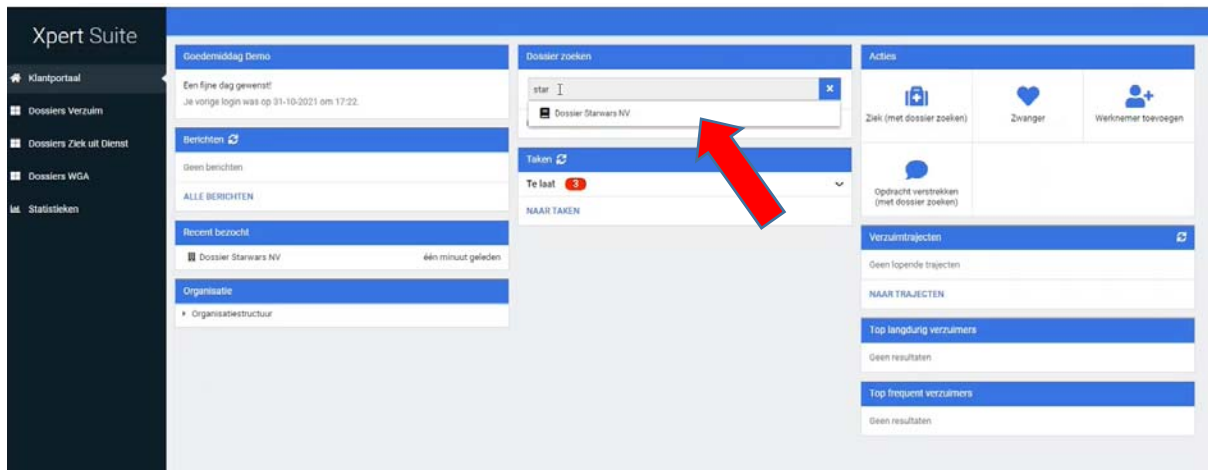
Xpert Suite

Klantportaal
Dossiers Verzuim
Dossiers Ziek uit Dienst
Dossiers WGA
Statistieken

Goedemiddag Demo
Een fijne dag gewenst!
Je vorige login was op 31-10-2021 om 17:22.

Berichten
Geen berichten
ALLE BERICHTEN

Recent bezocht
Dossier Starwars NV
één minuut geleden

Organisatie
Organisatiestructuur

Dossier zoeken
star
Dossier Starwars NV

Taken
Te laat 3
NAAR TAKEN

Acties
Ziek (met dossier zoeken)
Zwanger
Werknemer toevoegen
Opdracht verstrekken (met dossier zoeken)

Verzuimtrajecten
Geen lopende trajecten
NAAR TRAJECTEN

Top langdurig verzuimers
Geen resultaten

Top frequent verzuimers
Geen resultaten